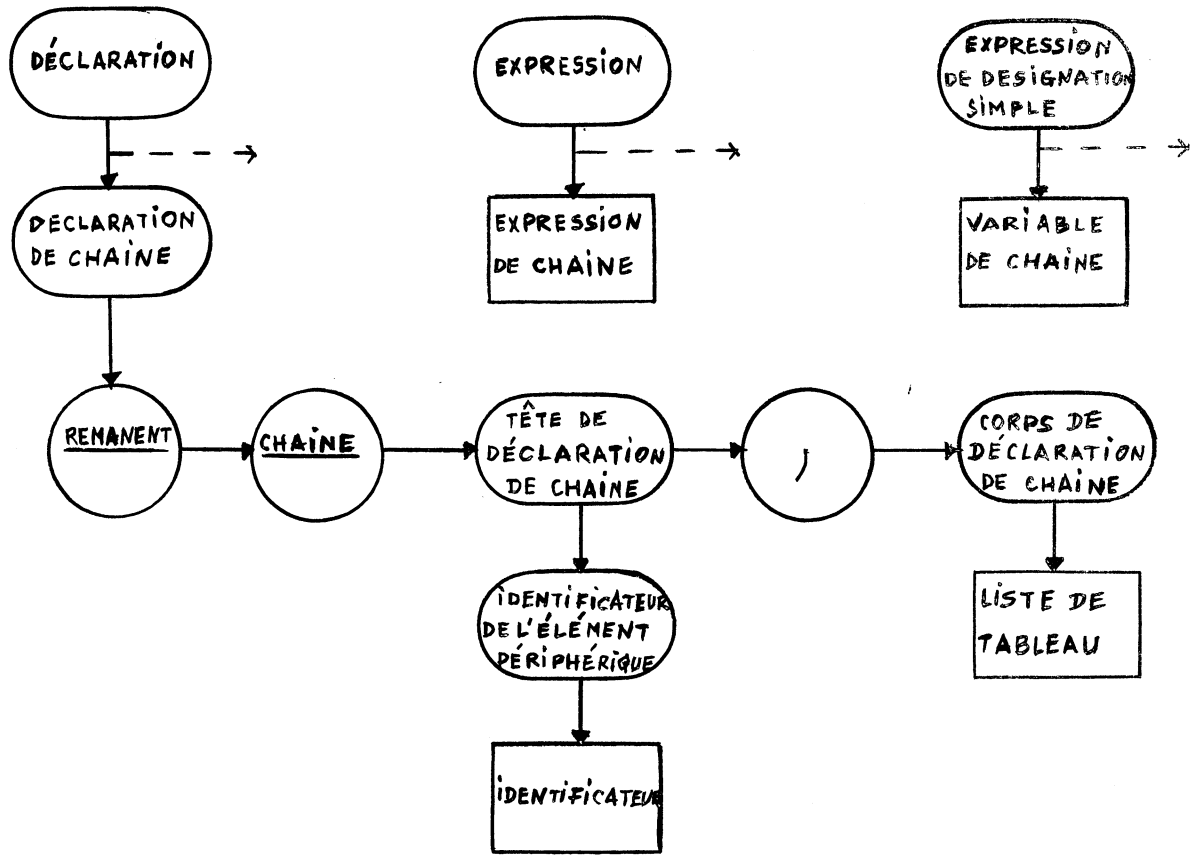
DÉCLARATION

DECLARATION DE CHAINE

EXPRESSION

EXPRESSION DE CHAINE

EXPRESSION DE DESIGNATION SIMPLE

VARIABLE DE CHAINE

REMANENT

CHAINE

TÊTE DE DÉCLARATION DE CHAINE

)

CORPS DE DÉCLARATION DE CHAINE

IDENTIFICATEUR DE L'ÉLÉMENT PÉRIPHÉRIQUE

IDENTIFICATEUR

LISTE DE TABLEAU